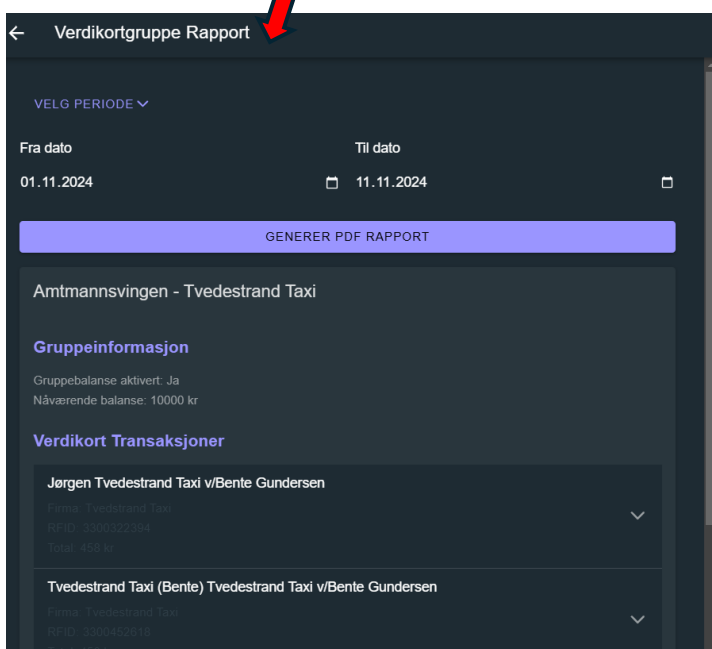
Verdikortgruppe Rapport

VELG PERIODE

Fra dato
01.11.2024

Til dato
11.11.2024

GENERER PDF RAPPORT

Amtmannsvingen - Tvedestrand Taxi

Gruppeinformasjon

Gruppebalanse aktivert: Ja
Nåværende balanse: 10000 kr

Verdikort Transaksjoner

Jørgen Tvedestrand Taxi v/Bente Gundersen
Firma: Tvedestrand Taxi
RFID: 3300322394
Total: 458 kr

Tvedestrand Taxi (Bente) Tvedestrand Taxi v/Bente Gundersen
Firma: Tvedestrand Taxi
RFID: 3300462618
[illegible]